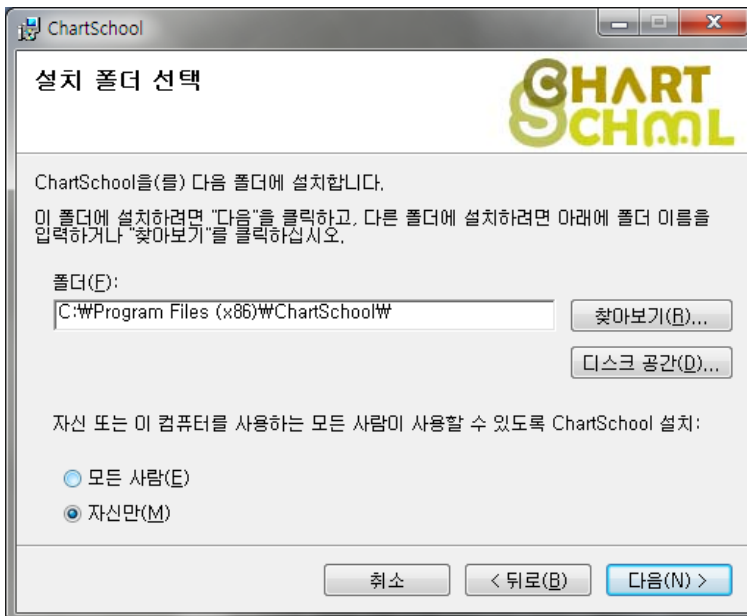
ChartSchool

설치 폴더 선택

CHART SCHOOL

ChartSchool을(를) 다음 폴더에 설치합니다.

이 폴더에 설치하려면 "다음"을 클릭하고, 다른 폴더에 설치하려면 아래에 폴더 이름을 입력하거나 "찾아보기"를 클릭하십시오.

폴더(F):

C:₩Program Files (x86)₩ChartSchool₩

찾아보기(R)...

디스크 공간(D)...

자신 또는 이 컴퓨터를 사용하는 모든 사람이 사용할 수 있도록 ChartSchool 설치:

모든 사람(E)

자신만(M)

취소

< 뒤로(B)

다음(N) >